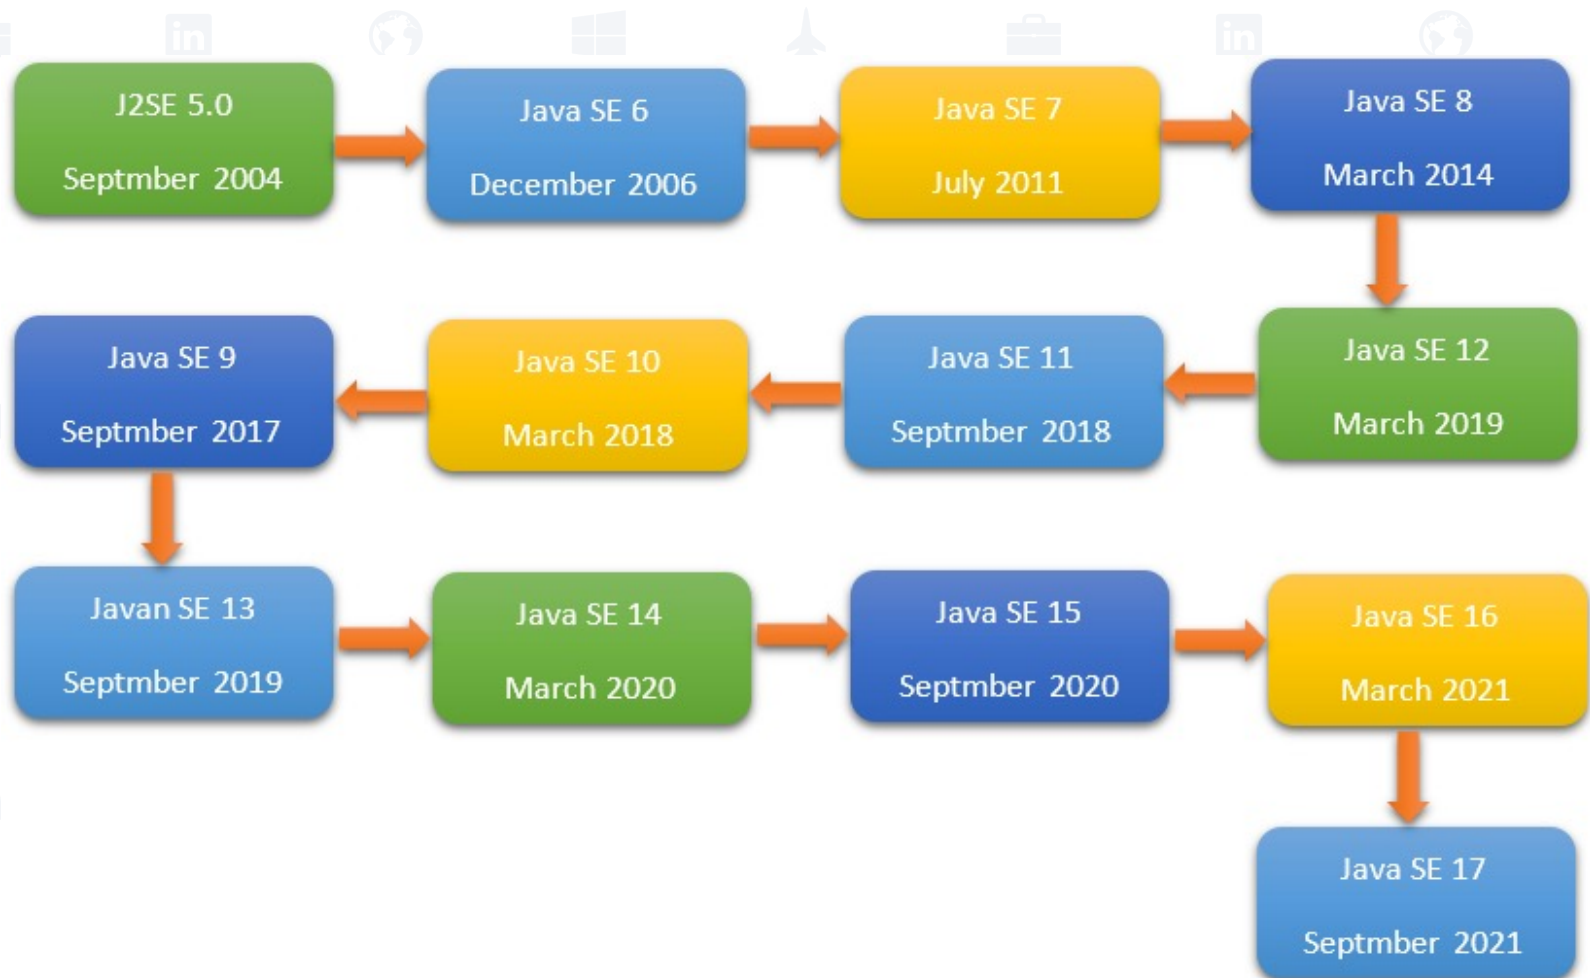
J2SE 5.0
Septmber 2004

Java SE 6
December 2006

Java SE 7
July 2011

Java SE 8
March 2014

Java SE 12
March 2019

Java SE 11
Septmber 2018

Java SE 10
March 2018

Java SE 9
Septmber 2017

Javan SE 13
Septmber 2019

Java SE 14
March 2020

Java SE 15
Septmber 2020

Java SE 16
March 2021

Java SE 17
Septmber 2021